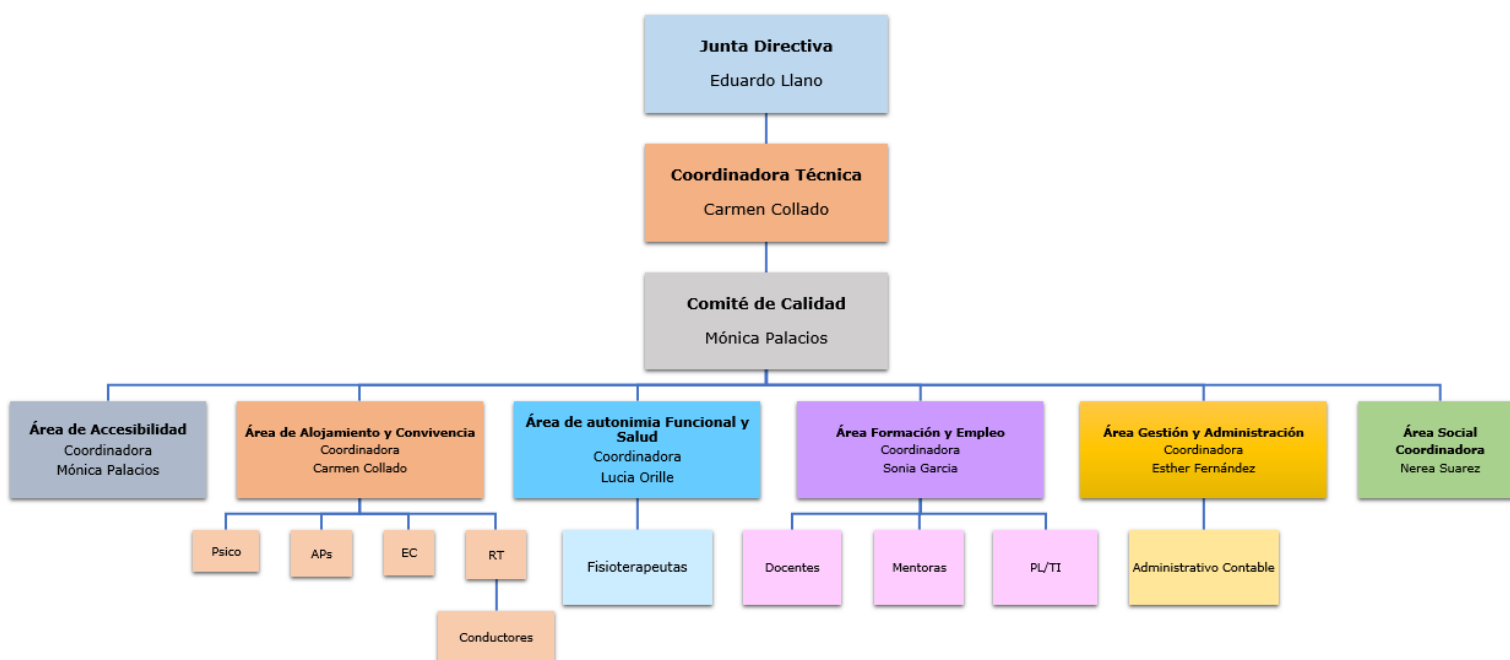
Junta Directiva
Eduardo Llano

Coordinadora Técnica
Carmen Collado

Comité de Calidad
Mónica Palacios

Área de Accesibilidad
Coordinadora
Mónica Palacios

Área de Alojamiento y Convivencia
Coordinadora
Carmen Collado

Área de autonimia Funcional y Salud
Coordinadora
Lucia Orille

Área Formación y Empleo
Coordinadora
Sonia Garcia

Área Gestión y Administración
Coordinadora
Esther Fernández

Área Social
Coordinadora
Nerea Suarez

Psico

APs

EC

RT

Conductores

Fisioterapeutas

Docentes

Mentoras

PL/TI

Administrativo Contable